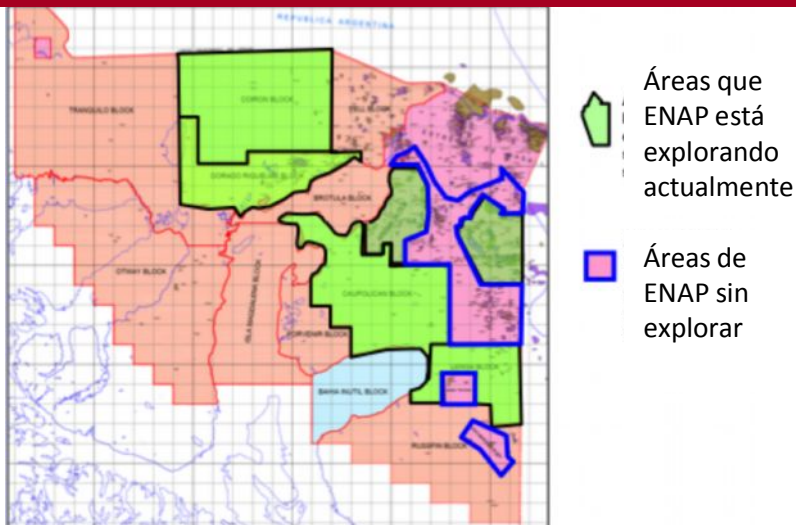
REPUBLICA ARGENTINA

TRANQUILO BLOCK

CORON BLOCK

DORADO RIQUELME BLOCK

BROTULA BLOCK

OTWAY BLOCK

ISLA RIESCO BLOCK

CAUPOLICAN BLOCK

BAHIA INUTIL BLOCK

RUSSFIN BLOCK

Áreas que ENAP está explorando actualmente

Áreas de ENAP sin explorar